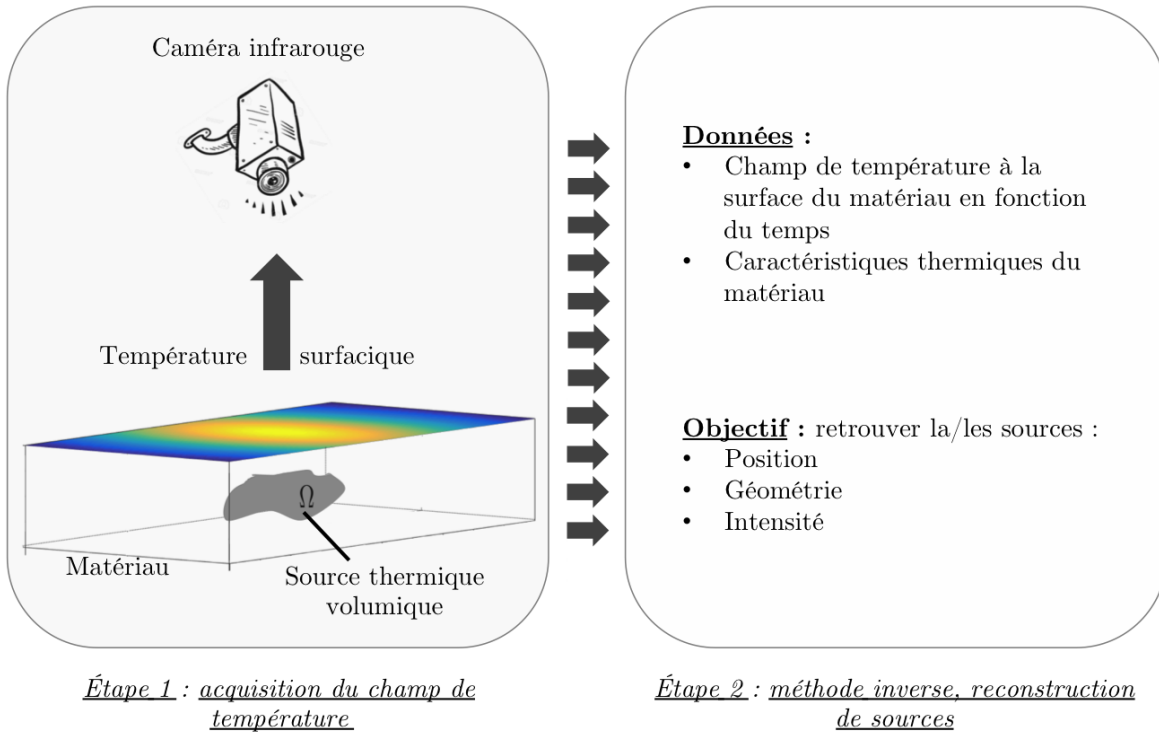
Caméra infrarouge

Température surfacique

$\Omega$

Matériau

Source thermique volumique

Étape 1 : acquisition du champ de température

**Données :**
• Champ de température à la surface du matériau en fonction du temps
• Caractéristiques thermiques du matériau

**Objectif** : retrouver la/les sources :
• Position
• Géométrie
• Intensité

Étape 2 : méthode inverse, reconstruction de sources